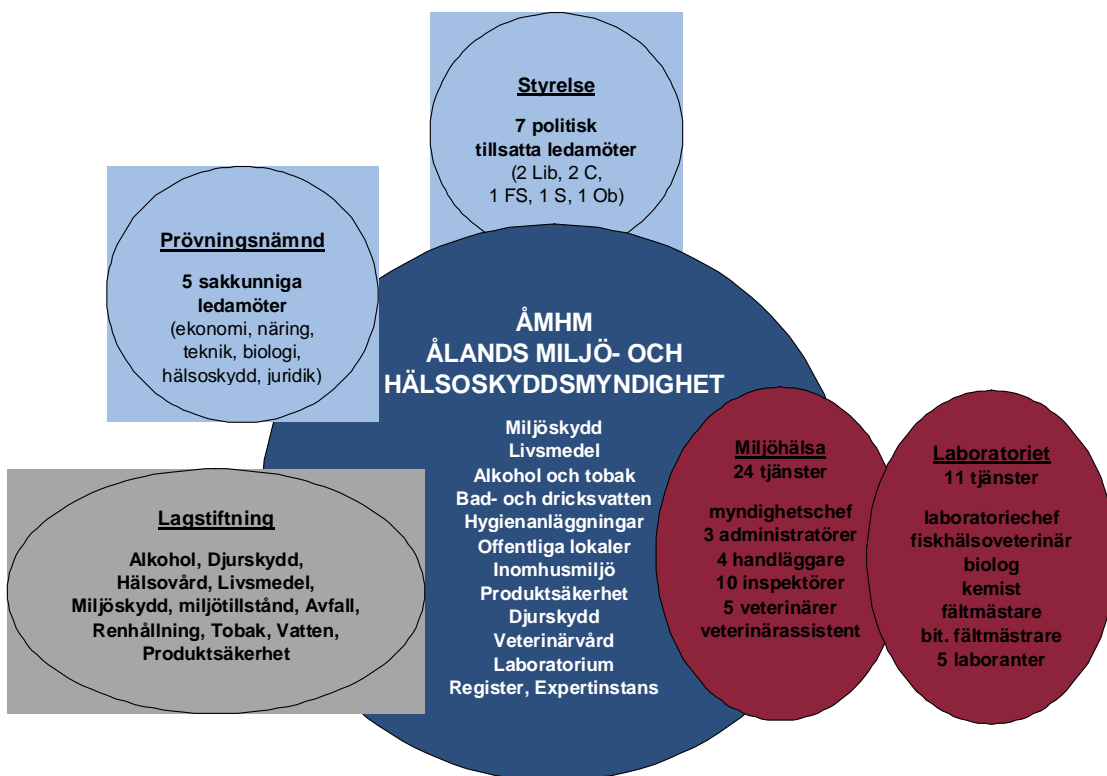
Styrelse

7 politisk tillsatta ledamöter
(2 Lib, 2 C, 1 FS, 1 S, 1 Ob)

Prövningsnämnd

5 sakkunniga ledamöter
(ekonomi, näring, teknik, biologi, hälsoskydd, juridik)

ÅMHM
ÅLANDS MILJÖ- OCH HÄLSOSKYDDSMYNDIGHET

Miljöskydd
Livsmedel
Alkohol och tobak
Bad- och dricksvatten
Hygienanläggningar
Offentliga lokaler
Inomhusmiljö
Produktsäkerhet
Djurskydd
Veterinärvård
Laboratorium
Register, Expertinstans

Miljöhälsa
24 tjänster

myndighetschef
3 administratörer
4 handläggare
10 inspektörer
5 veterinärer
veterinärassistent

Laboratoriet
11 tjänster

laboratoriechef
fiskhälsoveterinär
biolog
kemist
fältmästare
bit. fältmästrare
5 laboranter

Lagstiftning

Alkohol, Djurskydd, Hälsovård, Livsmedel, Miljöskydd, miljötillstånd, Avfall, Renhållning, Tobak, Vatten, Produktsäkerhet